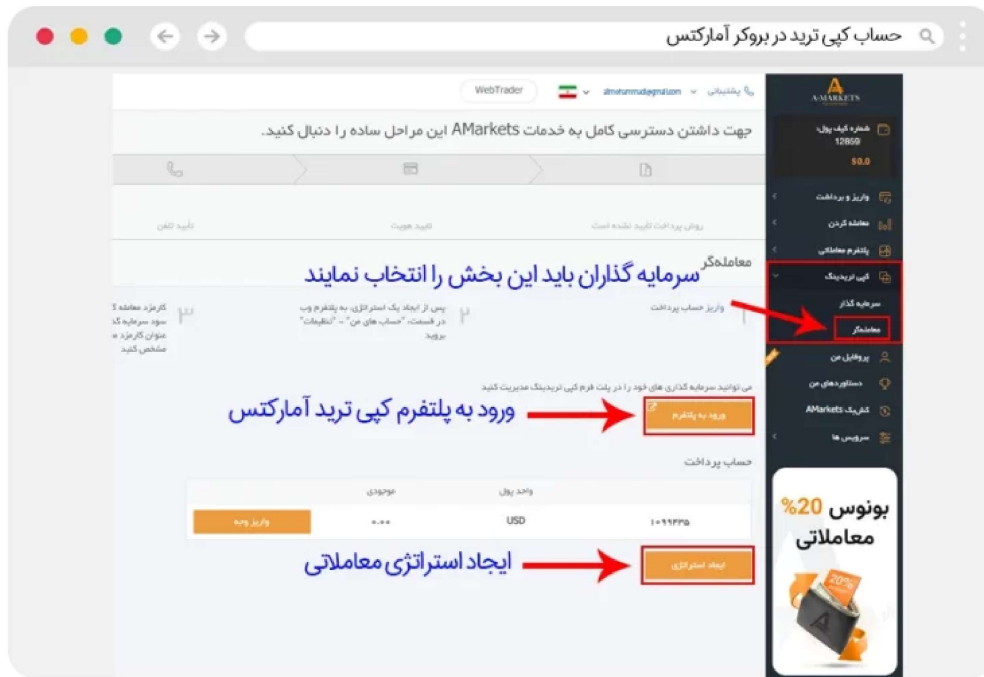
حساب کپی ترید در بروکر آمارکتس

A-MARKETS

WebTrader

پشتیبانی

شماره کیف پول: 12859

$0.0

واریز و برداشت

معامله کردن

پلتفرم معاملاتی

کپی تریدینگ

سرمایه گذار

معامله‌گر

پروفایل من

دستاوردهای من

کشبک AMarkets

سرویس ها

بونوس 20% معاملاتی

جهت داشتن دسترسی کامل به خدمات AMarkets این مراحل ساده را دنبال کنید.

روش پرداخت تایید نشده است

تایید هویت

تایید تلفن

معامله‌گر

سرمایه گذاران باید این بخش را انتخاب نمایند

۱ واریز حساب پرداخت

۲ پس از ایجاد یک استراتژی، به پلتفرم وب در قسمت: "حساب های من" - "تنظیمات" بروید

۳ کارمزد معامله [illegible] سود سرمایه گذ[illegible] عنوان کارمزد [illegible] مشخص کنید

می توانید سرمایه گذاری های خود را در پلت فرم کپی تریدینگ مدیریت کنید

ورود به پلتفرم

ورود به پلتفرم کپی ترید آمارکتس

حساب پرداخت

| | واحد پول | موجودی | |
|---|---|---|---|
| ۱۰۹۹۴۳۵ | USD | ۰.۰۰ | واریز وجه |

ایجاد استراتژی

ایجاد استراتژی معاملاتی